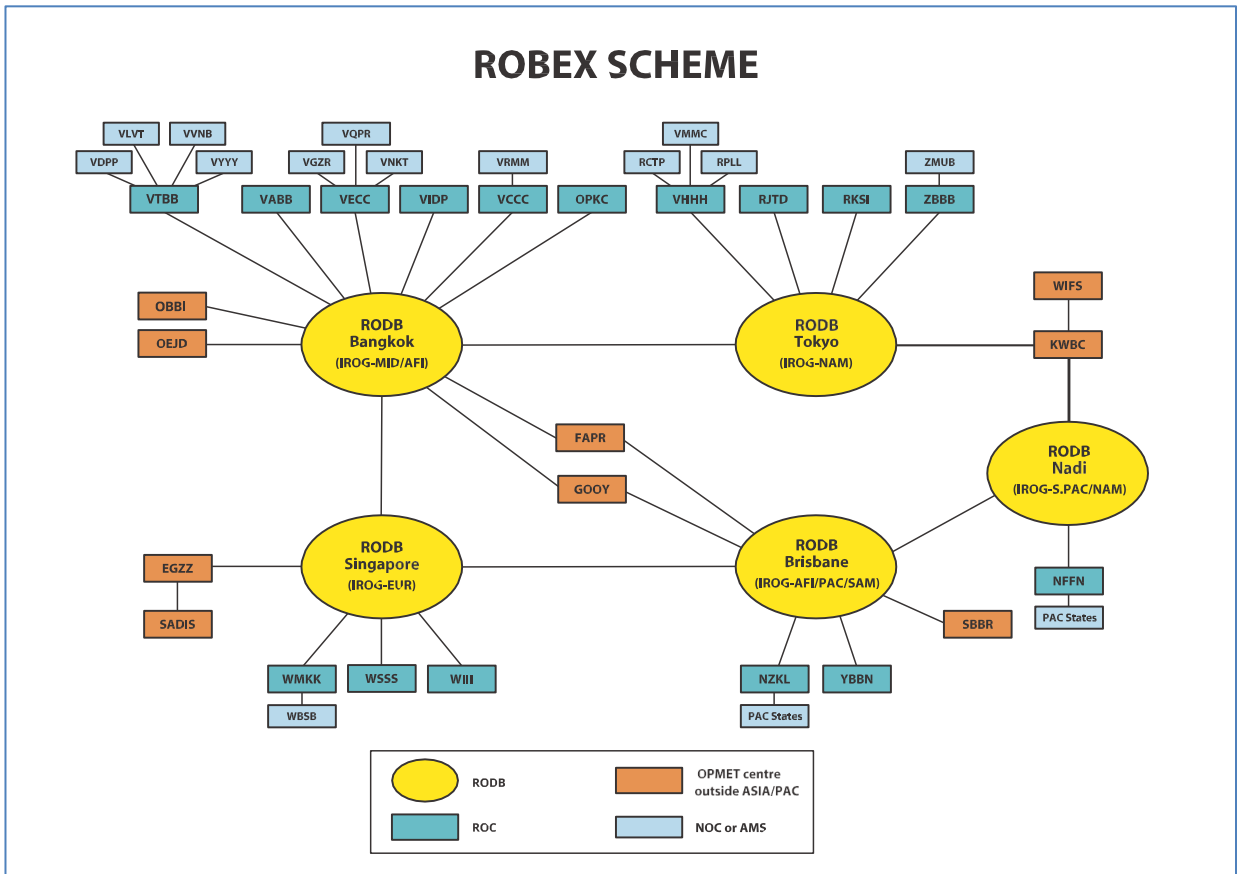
ROBEX SCHEME

VLVT
VVNB
VDPP
VYYY
VTBB

VQPR
VGZR
VNKT
VABB
VECC
VIDP
VRMM
VCCC
OPKC

VMMC
RCTP
RPLL
VHHH
RJTD
RKSI
ZMUB
ZBBB

OBBI
OEJD

RODB
Bangkok
(IROG-MID/AFI)

RODB
Tokyo
(IROG-NAM)

WIFS
KWBC

FAPR
GOOY

RODB
Nadi
(IROG-S.PAC/NAM)

EGZZ
SADIS

RODB
Singapore
(IROG-EUR)

RODB
Brisbane
(IROG-AFI/PAC/SAM)

SBBR

NFFN
PAC States

WMKK
WBSB
WSSS
WIII

NZKL
PAC States
YBBN

RODB
OPMET centre outside ASIA/PAC
ROC
NOC or AMS